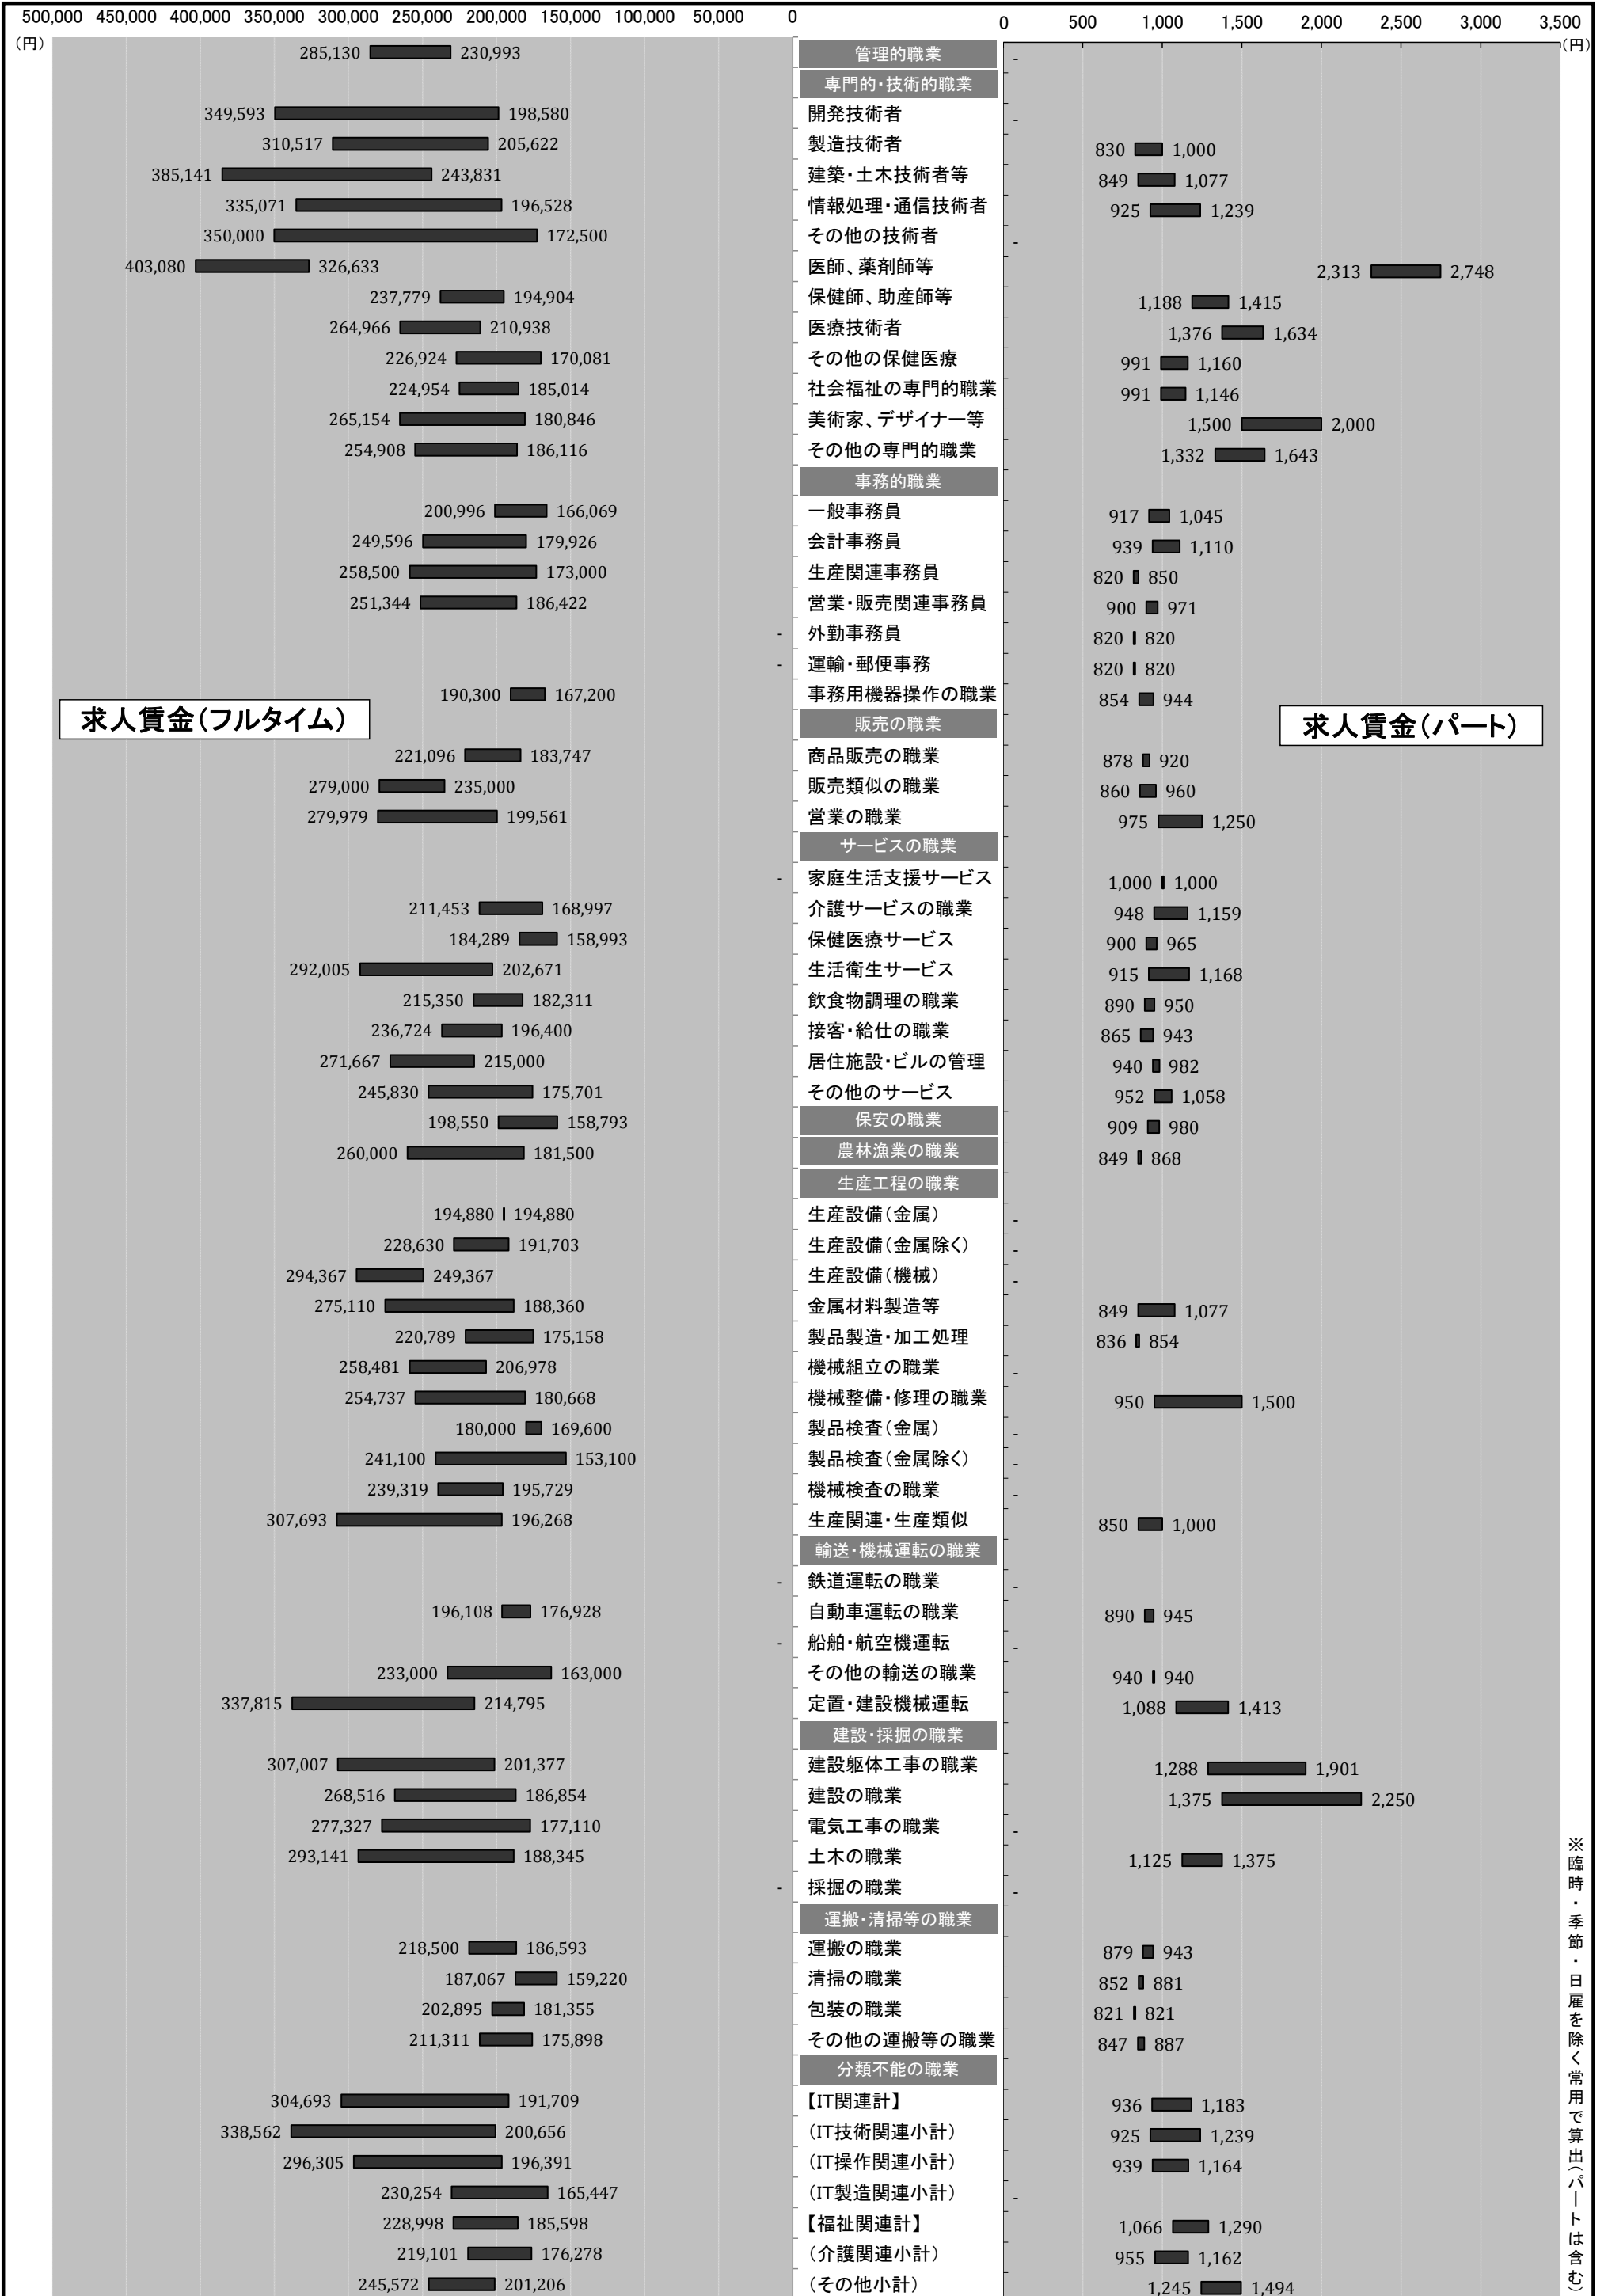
500,000 450,000 400,000 350,000 300,000 250,000 200,000 150,000 100,000 50,000 0
（円）

0 500 1,000 1,500 2,000 2,500 3,000 3,500
（円）

求人賃金（フルタイム）

求人賃金（パート）

| フルタイム | 職業 | パート |
|---|---|---|
| 285,130 230,993 | 管理的職業 | - |
| | 専門的・技術的職業 | |
| 349,593 198,580 | 開発技術者 | - |
| 310,517 205,622 | 製造技術者 | 830 1,000 |
| 385,141 243,831 | 建築・土木技術者等 | 849 1,077 |
| 335,071 196,528 | 情報処理・通信技術者 | 925 1,239 |
| 350,000 172,500 | その他の技術者 | - |
| 403,080 326,633 | 医師、薬剤師等 | 2,313 2,748 |
| 237,779 194,904 | 保健師、助産師等 | 1,188 1,415 |
| 264,966 210,938 | 医療技術者 | 1,376 1,634 |
| 226,924 170,081 | その他の保健医療 | 991 1,160 |
| 224,954 185,014 | 社会福祉の専門的職業 | 991 1,146 |
| 265,154 180,846 | 美術家、デザイナー等 | 1,500 2,000 |
| 254,908 186,116 | その他の専門的職業 | 1,332 1,643 |
| | 事務的職業 | |
| 200,996 166,069 | 一般事務員 | 917 1,045 |
| 249,596 179,926 | 会計事務員 | 939 1,110 |
| 258,500 173,000 | 生産関連事務員 | 820 850 |
| 251,344 186,422 | 営業・販売関連事務員 | 900 971 |
| - | 外勤事務員 | 820 820 |
| - | 運輸・郵便事務 | 820 820 |
| 190,300 167,200 | 事務用機器操作の職業 | 854 944 |
| | 販売の職業 | |
| 221,096 183,747 | 商品販売の職業 | 878 920 |
| 279,000 235,000 | 販売類似の職業 | 860 960 |
| 279,979 199,561 | 営業の職業 | 975 1,250 |
| | サービスの職業 | |
| - | 家庭生活支援サービス | 1,000 1,000 |
| 211,453 168,997 | 介護サービスの職業 | 948 1,159 |
| 184,289 158,993 | 保健医療サービス | 900 965 |
| 292,005 202,671 | 生活衛生サービス | 915 1,168 |
| 215,350 182,311 | 飲食物調理の職業 | 890 950 |
| 236,724 196,400 | 接客・給仕の職業 | 865 943 |
| 271,667 215,000 | 居住施設・ビルの管理 | 940 982 |
| 245,830 175,701 | その他のサービス | 952 1,058 |
| 198,550 158,793 | 保安の職業 | 909 980 |
| 260,000 181,500 | 農林漁業の職業 | 849 868 |
| | 生産工程の職業 | |
| 194,880 194,880 | 生産設備（金属） | - |
| 228,630 191,703 | 生産設備（金属除く） | - |
| 294,367 249,367 | 生産設備（機械） | - |
| 275,110 188,360 | 金属材料製造等 | 849 1,077 |
| 220,789 175,158 | 製品製造・加工処理 | 836 854 |
| 258,481 206,978 | 機械組立の職業 | - |
| 254,737 180,668 | 機械整備・修理の職業 | 950 1,500 |
| 180,000 169,600 | 製品検査（金属） | - |
| 241,100 153,100 | 製品検査（金属除く） | - |
| 239,319 195,729 | 機械検査の職業 | - |
| 307,693 196,268 | 生産関連・生産類似 | 850 1,000 |
| | 輸送・機械運転の職業 | |
| - | 鉄道運転の職業 | - |
| 196,108 176,928 | 自動車運転の職業 | 890 945 |
| - | 船舶・航空機運転 | - |
| 233,000 163,000 | その他の輸送の職業 | 940 940 |
| 337,815 214,795 | 定置・建設機械運転 | 1,088 1,413 |
| | 建設・採掘の職業 | |
| 307,007 201,377 | 建設躯体工事の職業 | 1,288 1,901 |
| 268,516 186,854 | 建設の職業 | 1,375 2,250 |
| 277,327 177,110 | 電気工事の職業 | - |
| 293,141 188,345 | 土木の職業 | 1,125 1,375 |
| - | 採掘の職業 | - |
| | 運搬・清掃等の職業 | |
| 218,500 186,593 | 運搬の職業 | 879 943 |
| 187,067 159,220 | 清掃の職業 | 852 881 |
| 202,895 181,355 | 包装の職業 | 821 821 |
| 211,311 175,898 | その他の運搬等の職業 | 847 887 |
| | 分類不能の職業 | |
| 304,693 191,709 | 【IT関連計】 | 936 1,183 |
| 338,562 200,656 | （IT技術関連小計） | 925 1,239 |
| 296,305 196,391 | （IT操作関連小計） | 939 1,164 |
| 230,254 165,447 | （IT製造関連小計） | - |
| 228,998 185,598 | 【福祉関連計】 | 1,066 1,290 |
| 219,101 176,278 | （介護関連小計） | 955 1,162 |
| 245,572 201,206 | （その他小計） | 1,245 1,494 |

※臨時・季節・日雇を除く常用で算出（パートは含む）